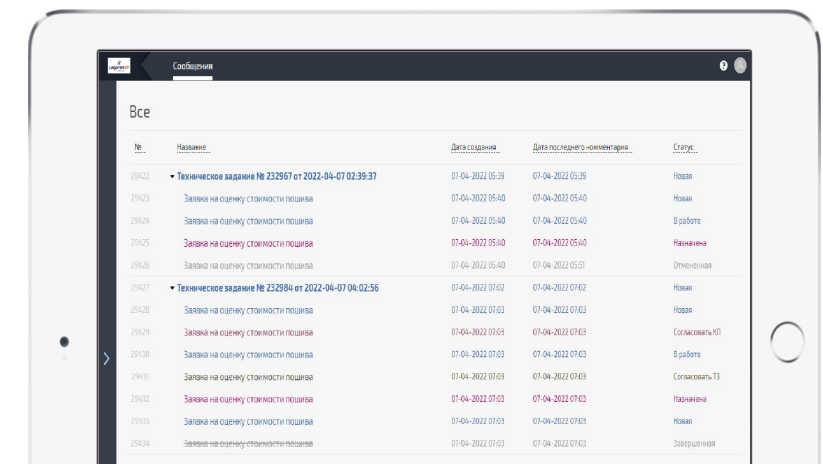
Сообщения

Все

| № | Название | Дата создания | Дата последнего комментария | Статус |
|---|---|---|---|---|
| 29422 | ▾ Техническое задание № 232967 от 2022-04-07 02:39:37 | 07-04-2022 05:39 | 07-04-2022 05:39 | Новая |
| 29423 | Заявка на оценку стоимости пошива | 07-04-2022 05:40 | 07-04-2022 05:40 | Новая |
| 29424 | Заявка на оценку стоимости пошива | 07-04-2022 05:40 | 07-04-2022 05:40 | В работе |
| 29425 | Заявка на оценку стоимости пошива | 07-04-2022 05:40 | 07-04-2022 05:40 | Назначена |
| 29426 | Заявка на оценку стоимости пошива | 07-04-2022 05:40 | 07-04-2022 05:51 | Отмененная |
| 29427 | ▾ Техническое задание № 232984 от 2022-04-07 04:02:56 | 07-04-2022 07:02 | 07-04-2022 07:02 | Новая |
| 29428 | Заявка на оценку стоимости пошива | 07-04-2022 07:03 | 07-04-2022 07:03 | Новая |
| 29429 | Заявка на оценку стоимости пошива | 07-04-2022 07:03 | 07-04-2022 07:03 | Согласовать КП |
| 29430 | Заявка на оценку стоимости пошива | 07-04-2022 07:03 | 07-04-2022 07:03 | В работе |
| 29431 | Заявка на оценку стоимости пошива | 07-04-2022 07:03 | 07-04-2022 07:03 | Согласовать ТЗ |
| 29432 | Заявка на оценку стоимости пошива | 07-04-2022 07:03 | 07-04-2022 07:03 | Назначена |
| 29433 | Заявка на оценку стоимости пошива | 07-04-2022 07:03 | 07-04-2022 07:03 | Новая |
| 29434 | Заявка на оценку стоимости пошива | 07-04-2022 07:03 | 07-04-2022 07:03 | Завершенная |